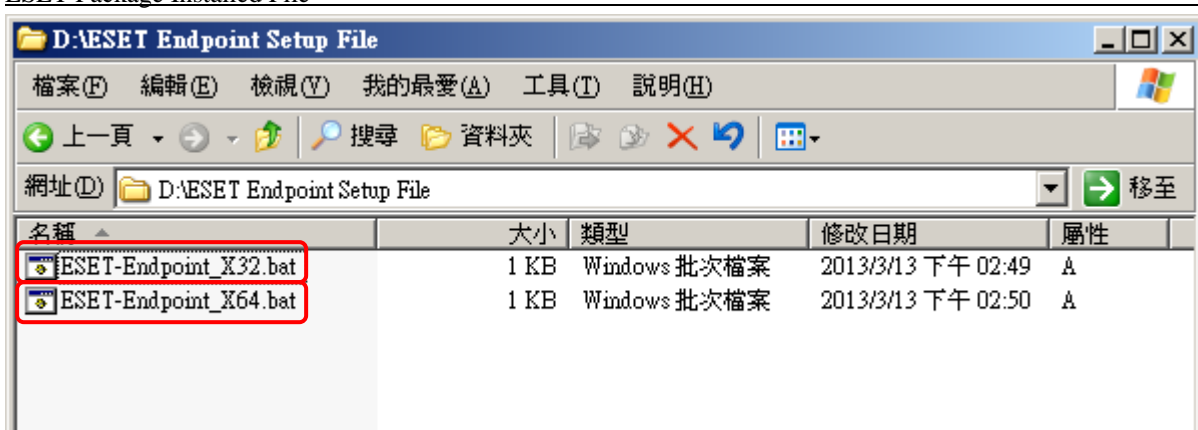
D:\ESET Endpoint Setup File

檔案(F) 編輯(E) 檢視(V) 我的最愛(A) 工具(T) 說明(H)

上一頁 搜尋 資料夾

網址(D) D:\ESET Endpoint Setup File 移至

| 名稱 | 大小 | 類型 | 修改日期 | 屬性 |
|---|---|---|---|---|
| ESET-Endpoint_X32.bat | 1 KB | Windows 批次檔案 | 2013/3/13 下午 02:49 | A |
| ESET-Endpoint_X64.bat | 1 KB | Windows 批次檔案 | 2013/3/13 下午 02:50 | A |